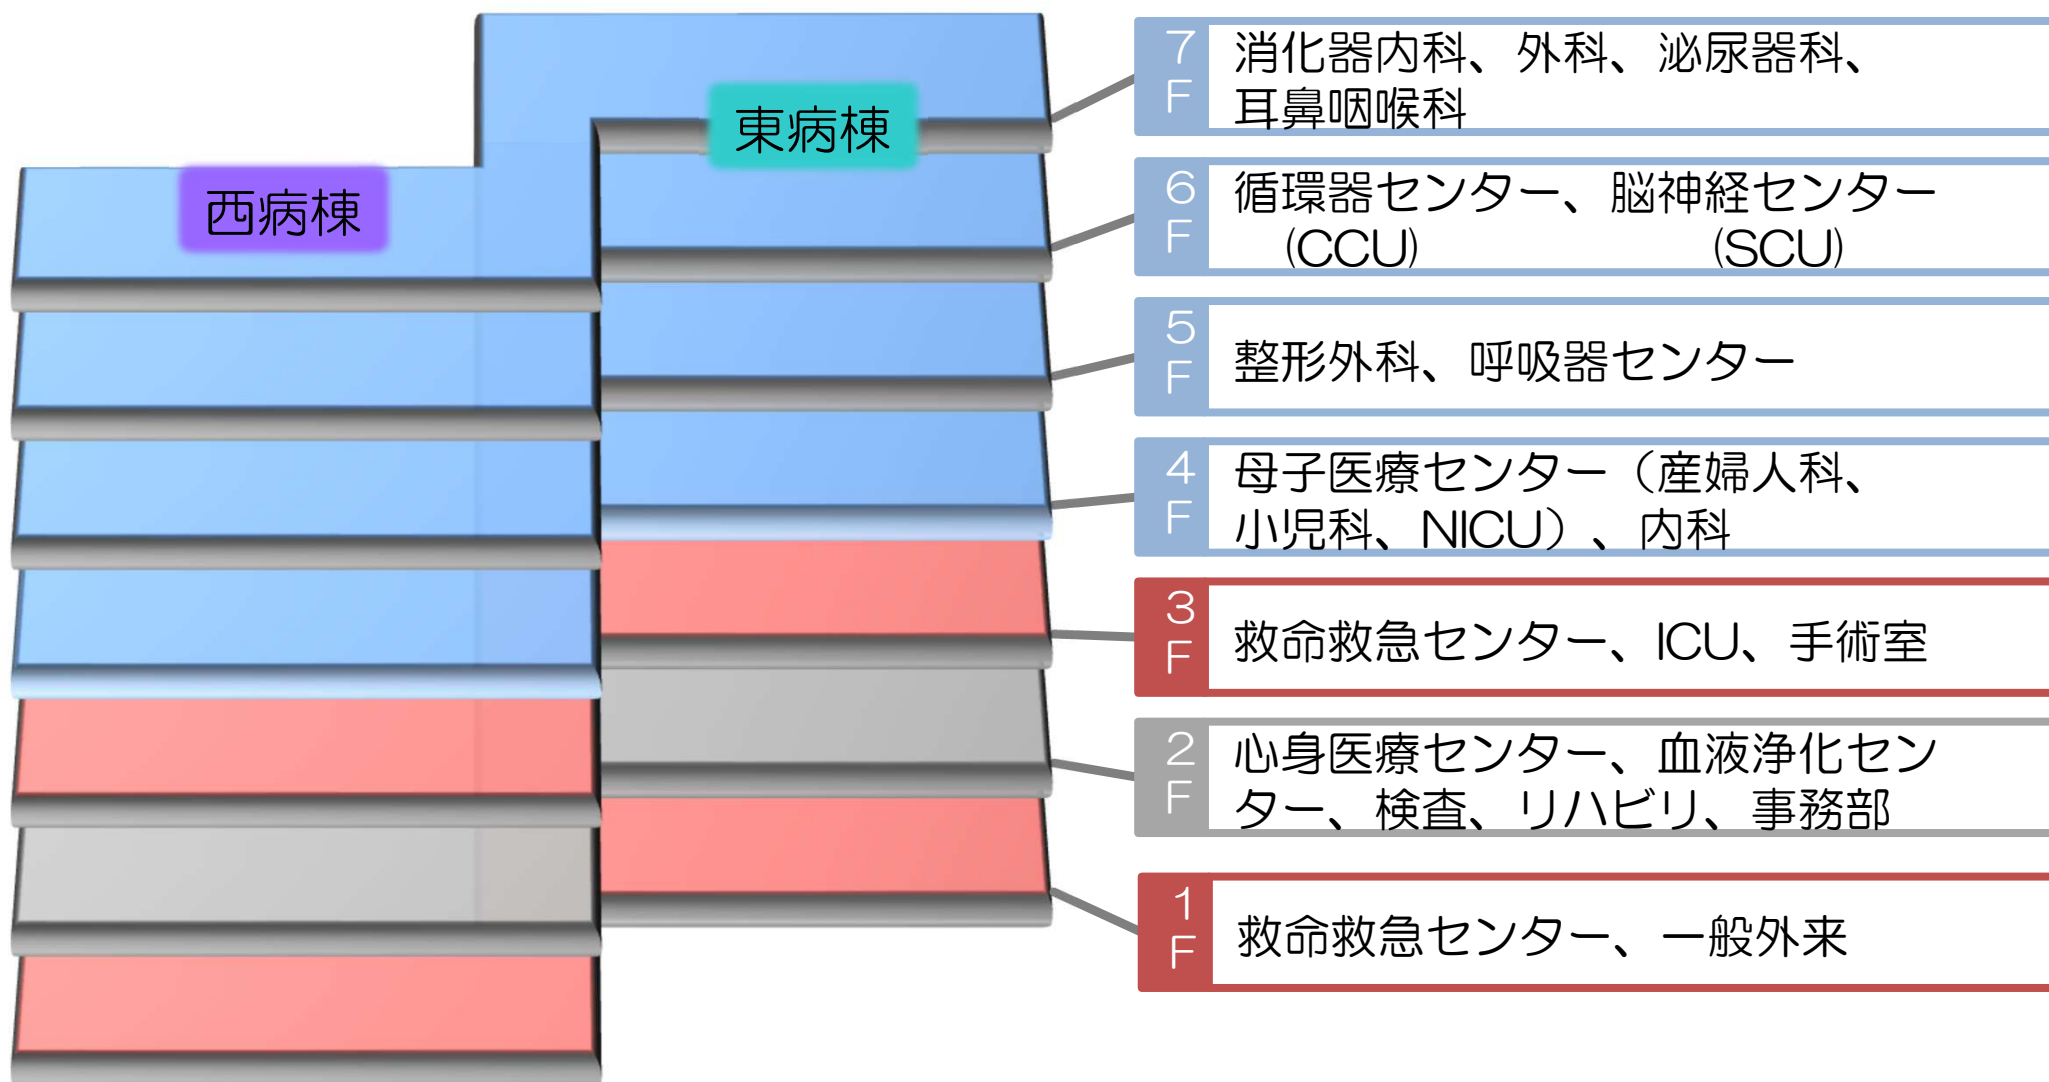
東病棟

西病棟

7F 消化器内科、外科、泌尿器科、耳鼻咽喉科

6F 循環器センター（CCU）、脳神経センター（SCU）

5F 整形外科、呼吸器センター

4F 母子医療センター（産婦人科、小児科、NICU）、内科

3F 救命救急センター、ICU、手術室

2F 心身医療センター、血液浄化センター、検査、リハビリ、事務部

1F 救命救急センター、一般外来